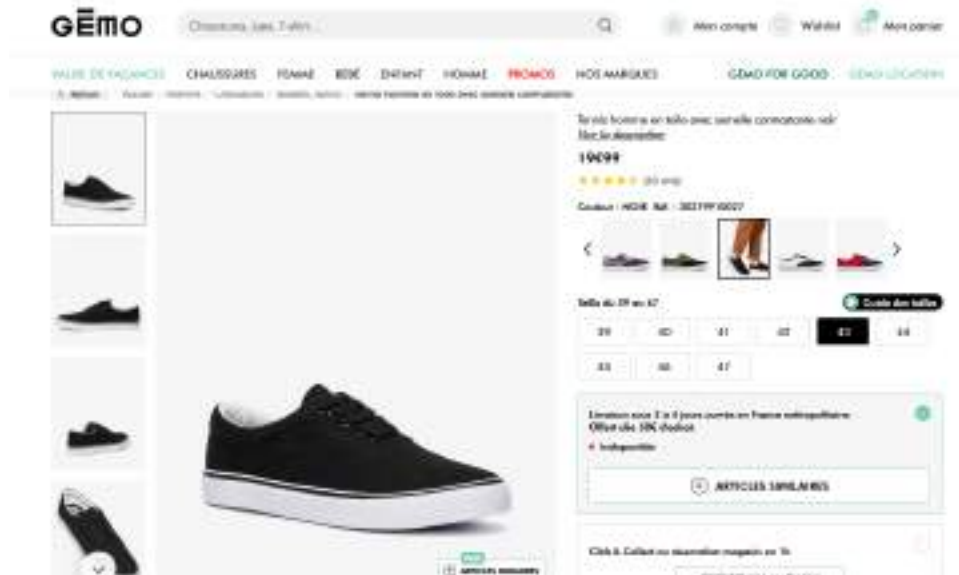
GÉMO

Chaussures, Jean, T-shirt...

Mon compte Wishlist Mon panier

VALISE DE VACANCES CHAUSSURES FEMME BÉBÉ ENFANT HOMME PROMOS NOS MARQUES GÉMO FOR GOOD GÉMO LOCATION

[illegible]

Tennis homme en toile avec semelle contrastante noir
Voir la description

19€99

★★★★★ (83 avis)

Couleur : NOIR Réf. : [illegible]

Taille du 39 au 47

Guide des tailles

| 39 | 40 | 41 | 42 | 43 | 44 |
|---|---|---|---|---|---|
| 45 | 46 | 47 | | | |

Livraison sous 3 à 4 jours ouvrés en France métropolitaine
Offert dès 50€ d'achat

Indisponible

ARTICLES SIMILAIRES

Click & Collect ou réservation magasin en 1h

ARTICLES SIMILAIRES